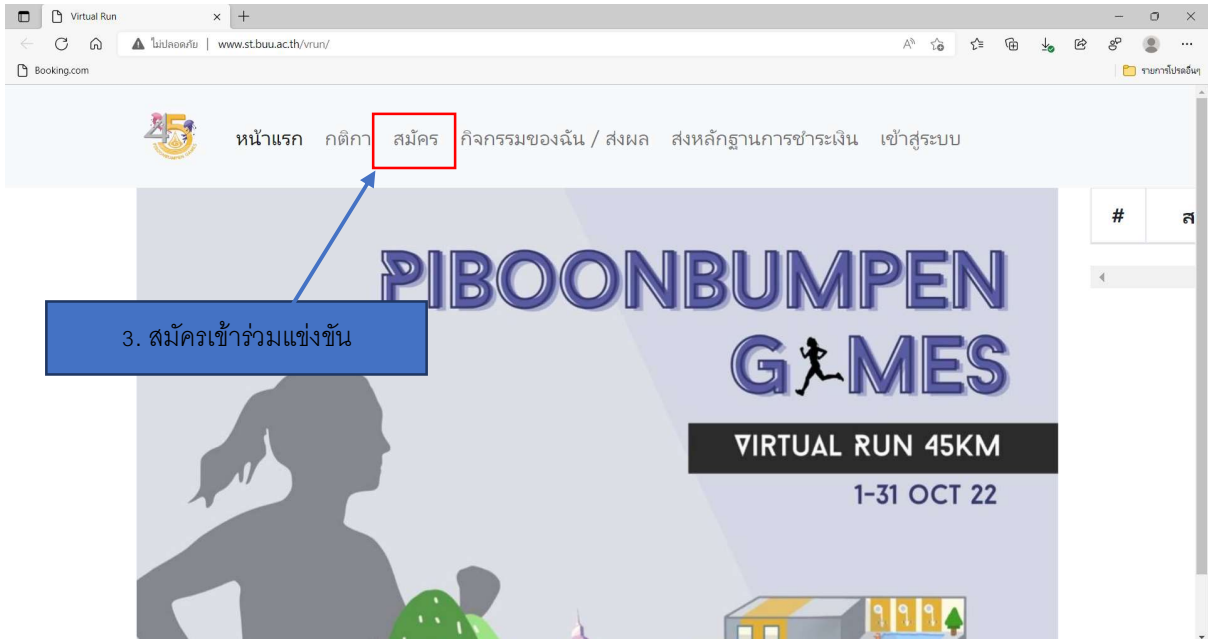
Virtual Run

ไม่ปลอดภัย | www.st.buu.ac.th/vrun/

Booking.com

รายการโปรดอื่นๆ

หน้าแรก กติกา สมัคร กิจกรรมของฉัน / ส่งผล ส่งหลักฐานการชำระเงิน เข้าสู่ระบบ

#

ส

3. สมัครเข้าร่วมแข่งขัน

PIBOONBUMPEN GAMES

VIRTUAL RUN 45KM

1-31 OCT 22